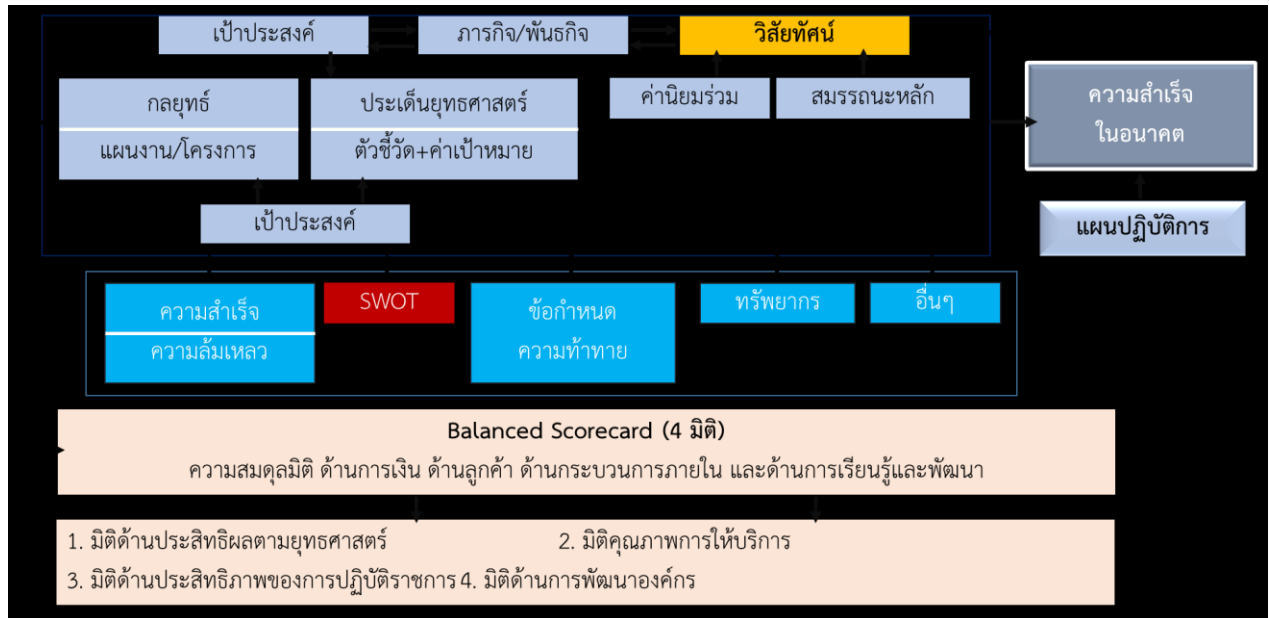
เป้าประสงค์

ภารกิจ/พันธกิจ

วิสัยทัศน์

กลยุทธ์

แผนงาน/โครงการ

ประเด็นยุทธศาสตร์

ตัวชี้วัด+ค่าเป้าหมาย

ค่านิยมร่วม

สมรรถนะหลัก

ความสำเร็จในอนาคต

เป้าประสงค์

แผนปฏิบัติการ

ความสำเร็จ

ความล้มเหลว

SWOT

ข้อกำหนด

ความท้าทาย

ทรัพยากร

อื่นๆ

Balanced Scorecard (4 มิติ)

ความสมดุลมิติ ด้านการเงิน ด้านลูกค้า ด้านกระบวนการภายใน และด้านการเรียนรู้และพัฒนา

1. มิติด้านประสิทธิผลตามยุทธศาสตร์

2. มิติคุณภาพการให้บริการ

3. มิติด้านประสิทธิภาพของการปฏิบัติราชการ 4. มิติด้านการพัฒนาองค์กร